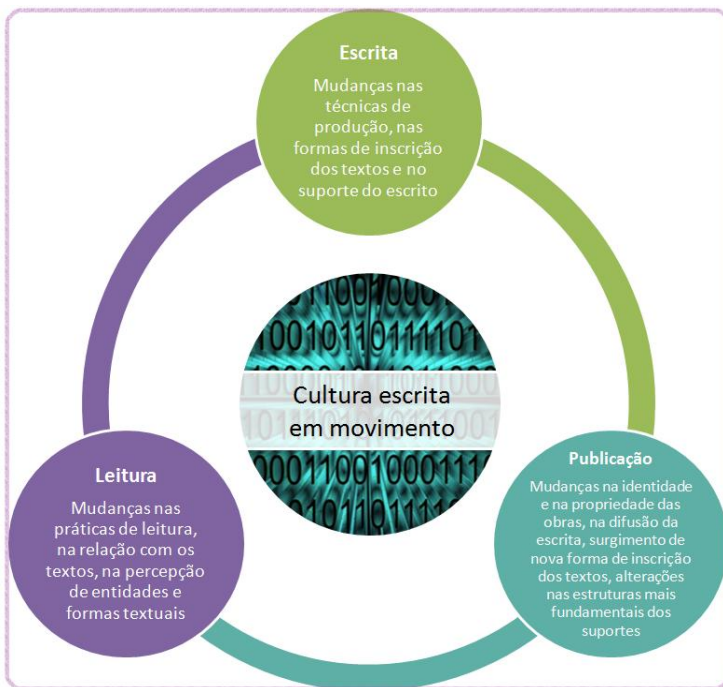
Escrita

Mudanças nas técnicas de produção, nas formas de inscrição dos textos e no suporte do escrito

Cultura escrita em movimento

Leitura

Mudanças nas práticas de leitura, na relação com os textos, na percepção de entidades e formas textuais

Publicação

Mudanças na identidade e na propriedade das obras, na difusão da escrita, surgimento de nova forma de inscrição dos textos, alterações nas estruturas mais fundamentais dos suportes